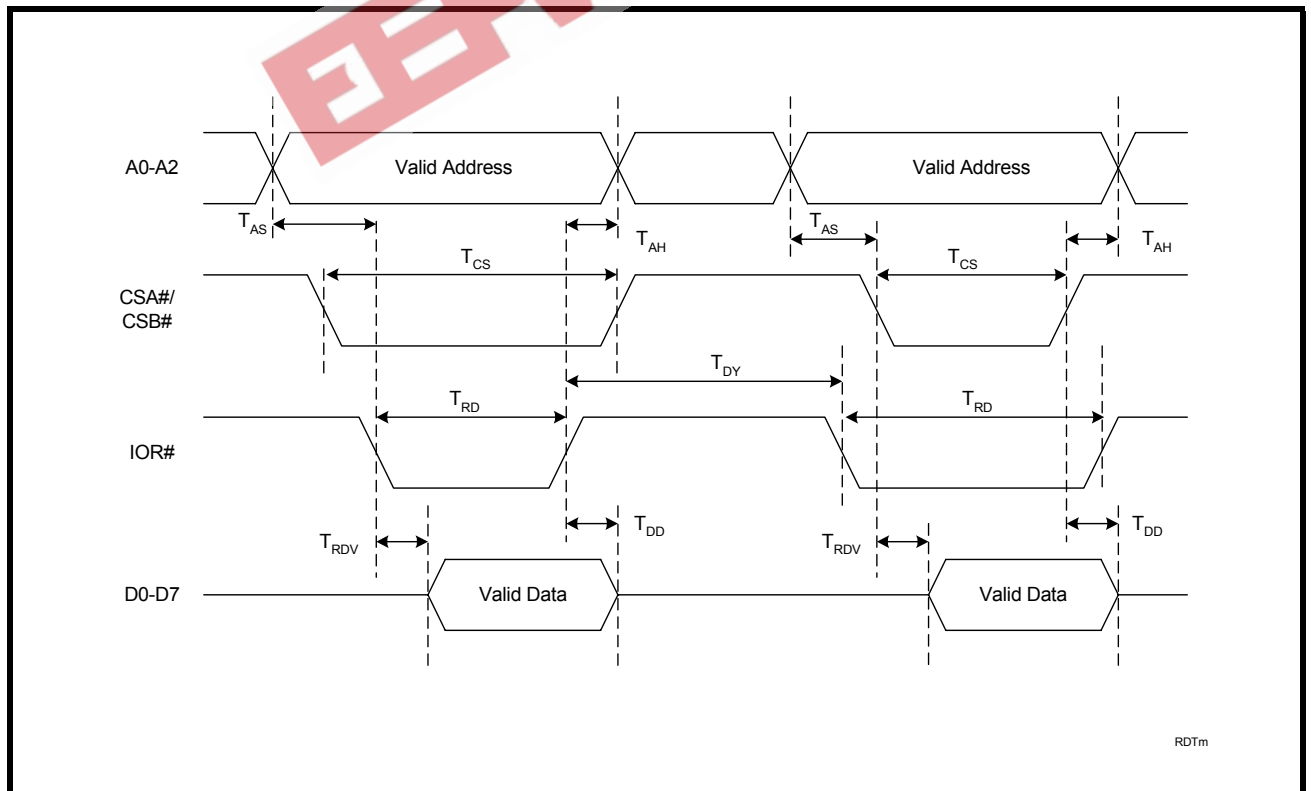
A0-A2

Valid Address

Valid Address

$T_{AS}$

$T_{AH}$

$T_{AS}$

$T_{AH}$

$T_{CS}$

$T_{CS}$

CSA#/ CSB#

$T_{DY}$

$T_{RD}$

$T_{RD}$

IOR#

$T_{RDV}$

$T_{DD}$

$T_{RDV}$

$T_{DD}$

D0-D7

Valid Data

Valid Data

RDTm